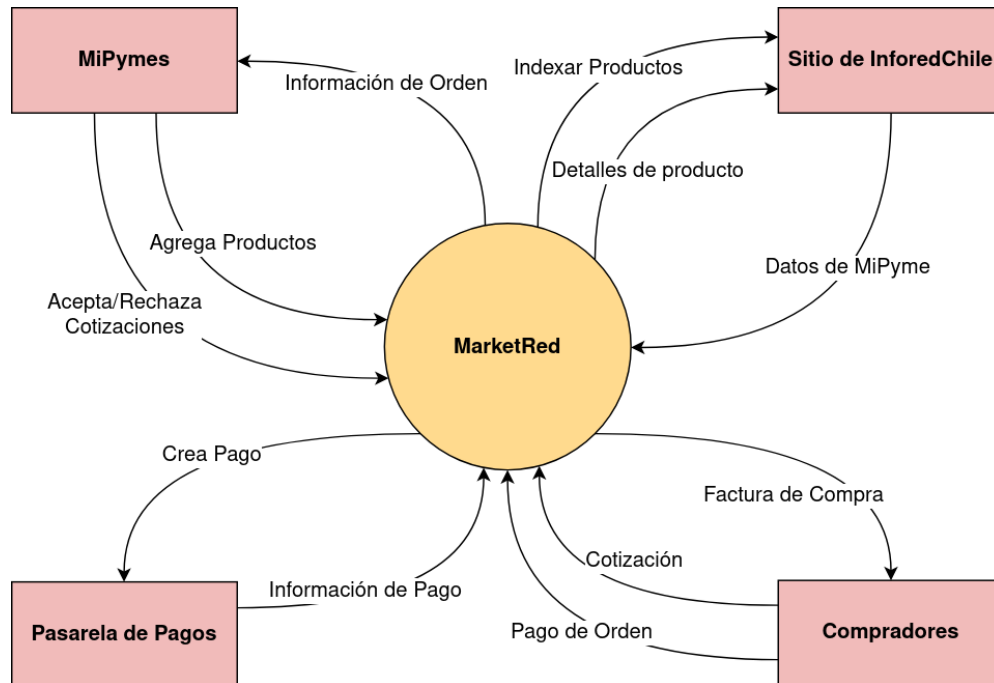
MiPymes

Información de Orden

Indexar Productos

Sitio de InforedChile

Detalles de producto

Agrega Productos

Datos de MiPyme

Acepta/Rechaza Cotizaciones

MarketRed

Crea Pago

Factura de Compra

Cotización

Información de Pago

Pasarela de Pagos

Pago de Orden

Compradores